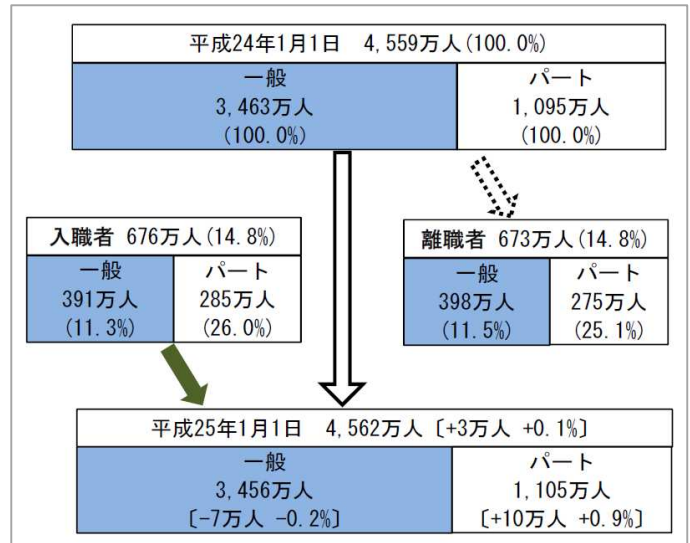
平成24年1月1日　4,559万人（100.0%）

| 一般 3,463万人 (100.0%) | パート 1,095万人 (100.0%) |
|---|---|

入職者 676万人（14.8%）

| 一般 391万人 (11.3%) | パート 285万人 (26.0%) |
|---|---|

離職者 673万人（14.8%）

| 一般 398万人 (11.5%) | パート 275万人 (25.1%) |
|---|---|

平成25年1月1日　4,562万人〔+3万人 +0.1%〕

| 一般 3,456万人 〔-7万人 -0.2%〕 | パート 1,105万人 〔+10万人 +0.9%〕 |
|---|---|